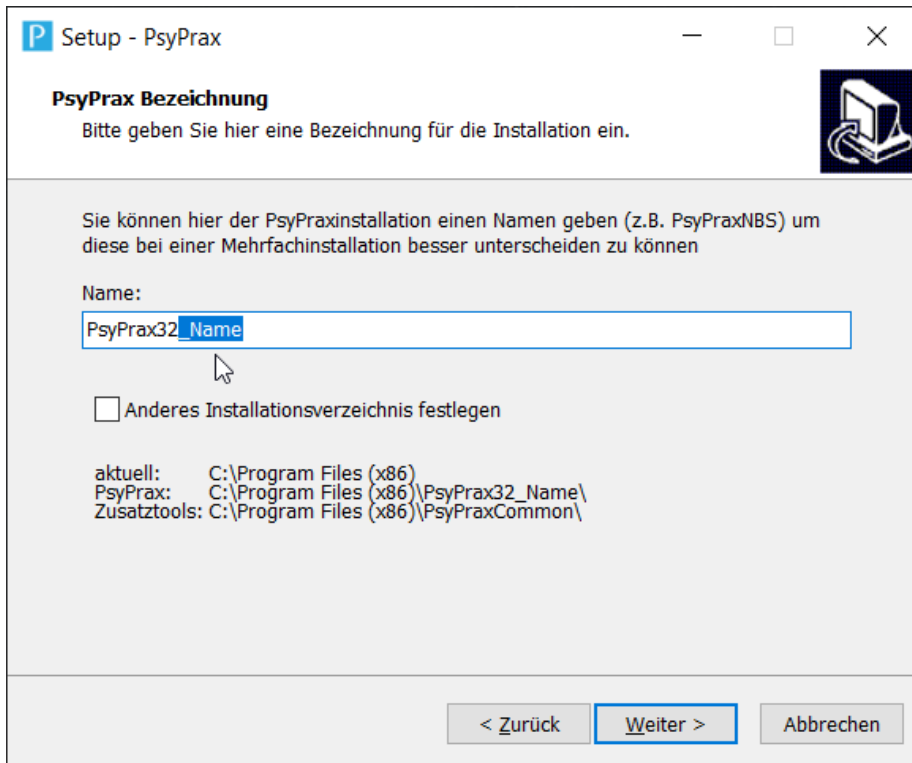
Setup - PsyPrax

PsyPrax Bezeichnung
Bitte geben Sie hier eine Bezeichnung für die Installation ein.

Sie können hier der PsyPraxinstallation einen Namen geben (z.B. PsyPraxNBS) um diese bei einer Mehrfachinstallation besser unterscheiden zu können

Name:

PsyPrax32_Name

Anderes Installationsverzeichnis festlegen

aktuell: C:\Program Files (x86)
PsyPrax: C:\Program Files (x86)\PsyPrax32_Name\
Zusatztools: C:\Program Files (x86)\PsyPraxCommon\

< Zurück | Weiter > | Abbrechen